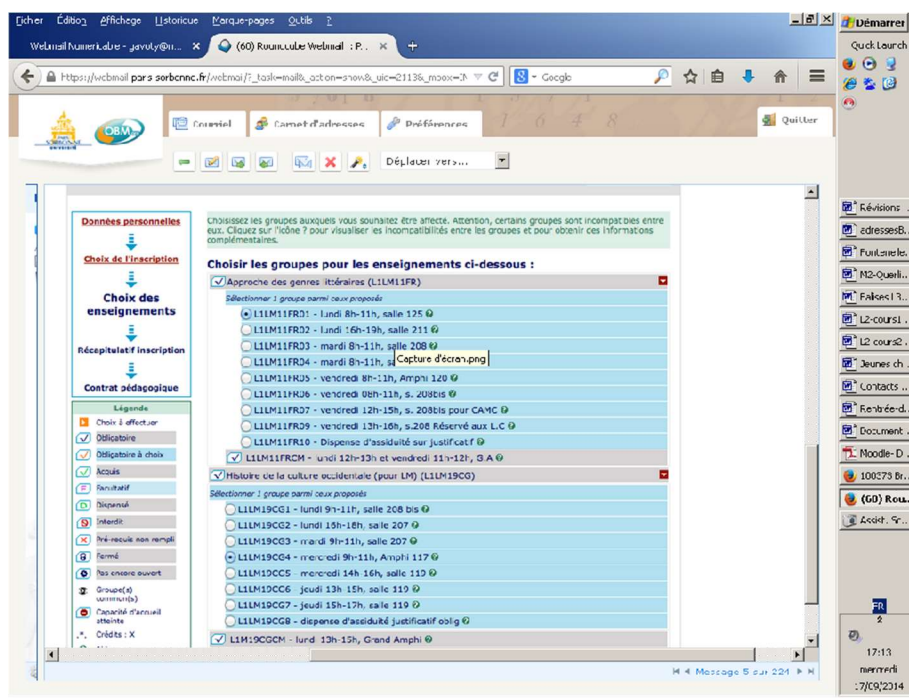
Fichier Édition Affichage Historique Marque-pages Outils ?

Webmail Numericable - gavoty@n... ×
(60) Roundcube Webmail :: P... ×

https://webmail.paris-sorbonne.fr/webmail/?_task=mail&_action=show&_uid=2113&_mbox=I

Google

Courriel
Carnet d'adresses
Préférences
Quitter

Déplacer vers...

Données personnelles
Choix de l'inscription
Choix des enseignements
Récapitulatif inscription
Contrat pédagogique

Légende
Choix à effectuer
Obligatoire
Obligatoire à choix
Acquis
Facultatif
Dispensé
Interdit
Pré-requis non rempli
Fermé
Pas encore ouvert
Groupe(s) commun(s)
Capacité d'accueil atteinte
Crédits : X

Choisissez les groupes auxquels vous souhaitez être affecté. Attention, certains groupes sont incompatibles entre eux. Cliquez sur l'icône ? pour visualiser les incompatibilités entre les groupes et pour obtenir des informations complémentaires.

Choisir les groupes pour les enseignements ci-dessous :

Approche des genres littéraires (L1LM11FR)
Sélectionner 1 groupe parmi ceux proposés
L1LM11FR01 - lundi 8h-11h, salle 125
L1LM11FR02 - lundi 16h-19h, salle 211
L1LM11FR03 - mardi 8h-11h, salle 208
L1LM11FR04 - mardi 8h-11h, s
Capture d'écran.png
L1LM11FR05 - vendredi 8h-11h, Amphi 120
L1LM11FR06 - vendredi 08h-11h, s. 208bis
L1LM11FR07 - vendredi 12h-15h, s. 208bis pour CAMC
L1LM11FR09 - vendredi 13h-16h, s.208 Réservé aux L.C
L1LM11FR10 - Dispense d'assiduité sur justificatif
L1LM11FRCM - lundi 12h-13h et vendredi 11h-12h, G.A

Histoire de la culture occidentale (pour LM) (L1LM19CG)
Sélectionner 1 groupe parmi ceux proposés
L1LM19CG1 - lundi 9h-11h, salle 208 bis
L1LM19CG2 - lundi 15h-18h, salle 207
L1LM19CG3 - mardi 9h-11h, salle 207
L1LM19CG4 - mercredi 9h-11h, Amphi 117
L1LM19CG5 - mercredi 14h-16h, salle 119
L1LM19CG6 - jeudi 13h-15h, salle 119
L1LM19CG7 - jeudi 15h-17h, salle 119
L1LM19CG8 - dispense d'assiduité justificatif oblig
L1LM19CGCM - lundi 13h-15h, Grand Amphi

Message 5 sur 221

Démarrer
Quick Launch
Révisions ...
adressesB...
Fontenele...
M2-Quali...
Falses I.3...
L2-cours1 ...
L2 cours2 ...
Jeunes ch ...
Contacts ...
Rentrée-d...
Document ...
Moodle-D ...
100375 Br...
(60) Rou...
Assist. Sr...
FR
17:13
mercredi
17/09/2014